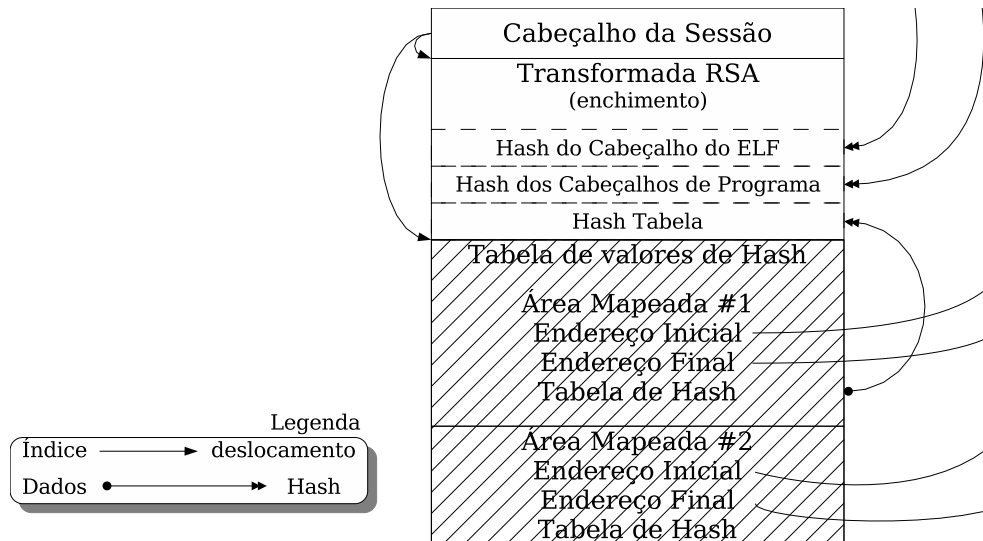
Cabeçalho da Sessão

Transformada RSA
(enchimento)

Hash do Cabeçalho do ELF

Hash dos Cabeçalhos de Programa

Hash Tabela

Tabela de valores de Hash

Área Mapeada #1
Endereço Inicial
Endereço Final
Tabela de Hash

Área Mapeada #2
Endereço Inicial
Endereço Final
Tabela de Hash

Legenda
Índice deslocamento
Dados Hash